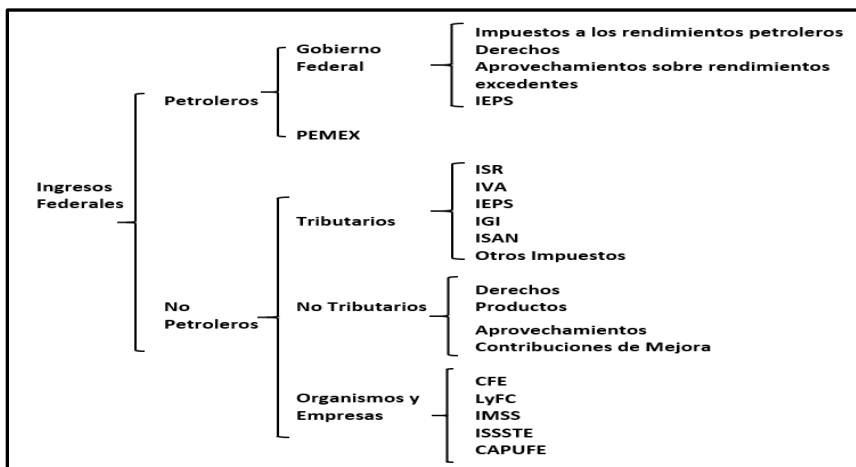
Ingresos Federales

Petroleros

Gobierno Federal

Impuestos a los rendimientos petroleros
Derechos
Aprovechamientos sobre rendimientos excedentes
IEPS

PEMEX

No Petroleros

Tributarios

ISR
IVA
IEPS
IGI
ISAN
Otros Impuestos

No Tributarios

Derechos
Productos
Aprovechamientos
Contribuciones de Mejora

Organismos y Empresas

CFE
LyFC
IMSS
ISSSTE
CAPUFE